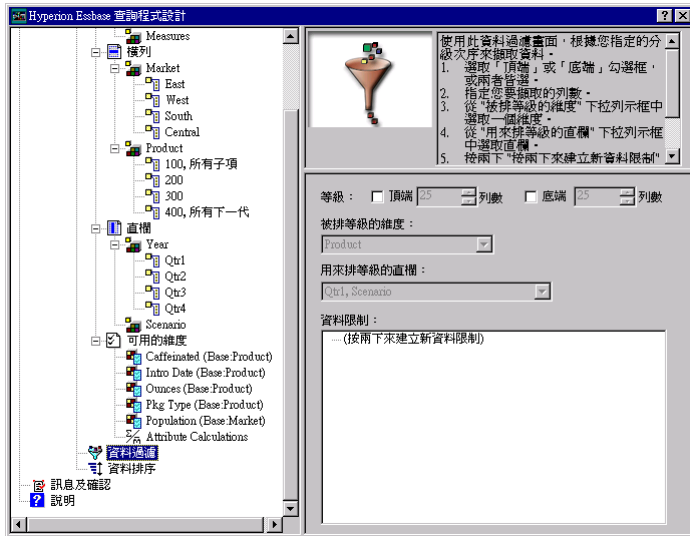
Hyperion Essbase 查詢程式設計

Measures
橫列
Market
East
West
South
Central
Product
100, 所有子項
200
300
400, 所有下一代
直欄
Year
Qtr1
Qtr2
Qtr3
Qtr4
Scenario
可用的維度
Caffeinated (Base:Product)
Intro Date (Base:Product)
Ounces (Base:Product)
Pkg Type (Base:Product)
Population (Base:Market)
Attribute Calculations
資料過濾
資料排序
訊息及確認
說明

使用此資料過濾畫面，根據您指定的分級次序來擷取資料。
1. 選取「頂端」或「底端」勾選框，或兩者皆選。
2. 指定您要擷取的列數。
3. 從 "被排等級的維度" 下拉列示框中選取一個維度。
4. 從 "用來排等級的直欄" 下拉列示框中選取直欄。
5. 按兩下 "按兩下來建立新資料限制"

等級： 頂端 25 列數 底端 25 列數
被排等級的維度：
Product
用來排等級的直欄：
Qtr1, Scenario
資料限制：
(按兩下來建立新資料限制)